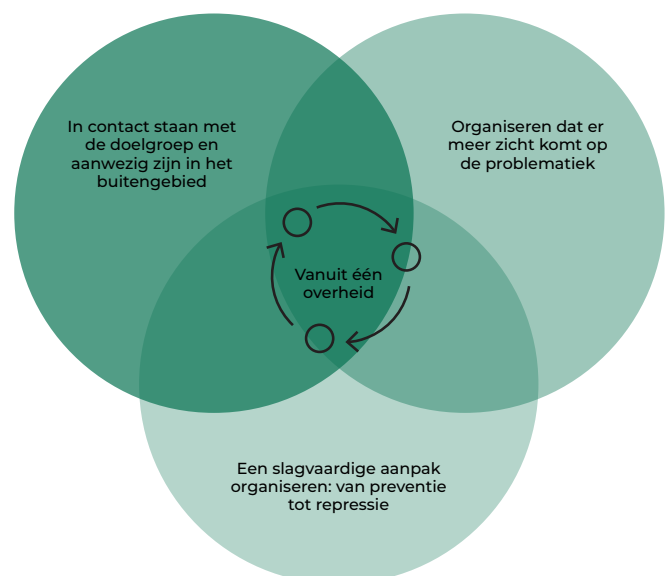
In contact staan met de doelgroep en aanwezig zijn in het buitengebied

Organiseren dat er meer zicht komt op de problematiek

Vanuit één overheid

Een slagvaardige aanpak organiseren: van preventie tot repressie